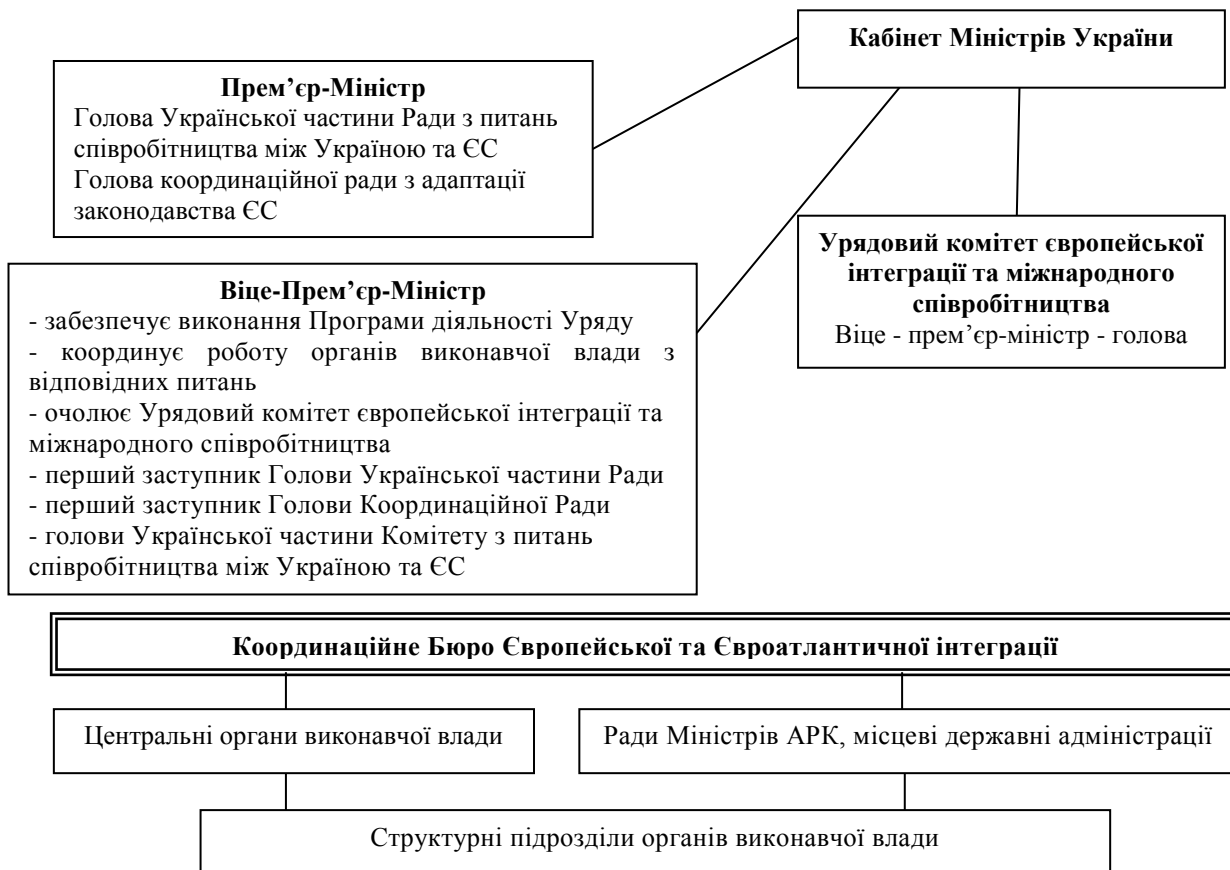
Кабінет Міністрів України

Прем'єр-Міністр
Голова Української частини Ради з питань співробітництва між Україною та ЄС
Голова координаційної ради з адаптації законодавства ЄС

Урядовий комітет європейської інтеграції та міжнародного співробітництва
Віце - прем'єр-міністр - голова

Віце-Прем'єр-Міністр
- забезпечує виконання Програми діяльності Уряду
- координує роботу органів виконавчої влади з відповідних питань
- очолює Урядовий комітет європейської інтеграції та міжнародного співробітництва
- перший заступник Голови Української частини Ради
- перший заступник Голови Координаційної Ради
- голови Української частини Комітету з питань співробітництва між Україною та ЄС

Координаційне Бюро Європейської та Євроатлантичної інтеграції

Центральні органи виконавчої влади

Ради Міністрів АРК, місцеві державні адміністрації

Структурні підрозділи органів виконавчої влади